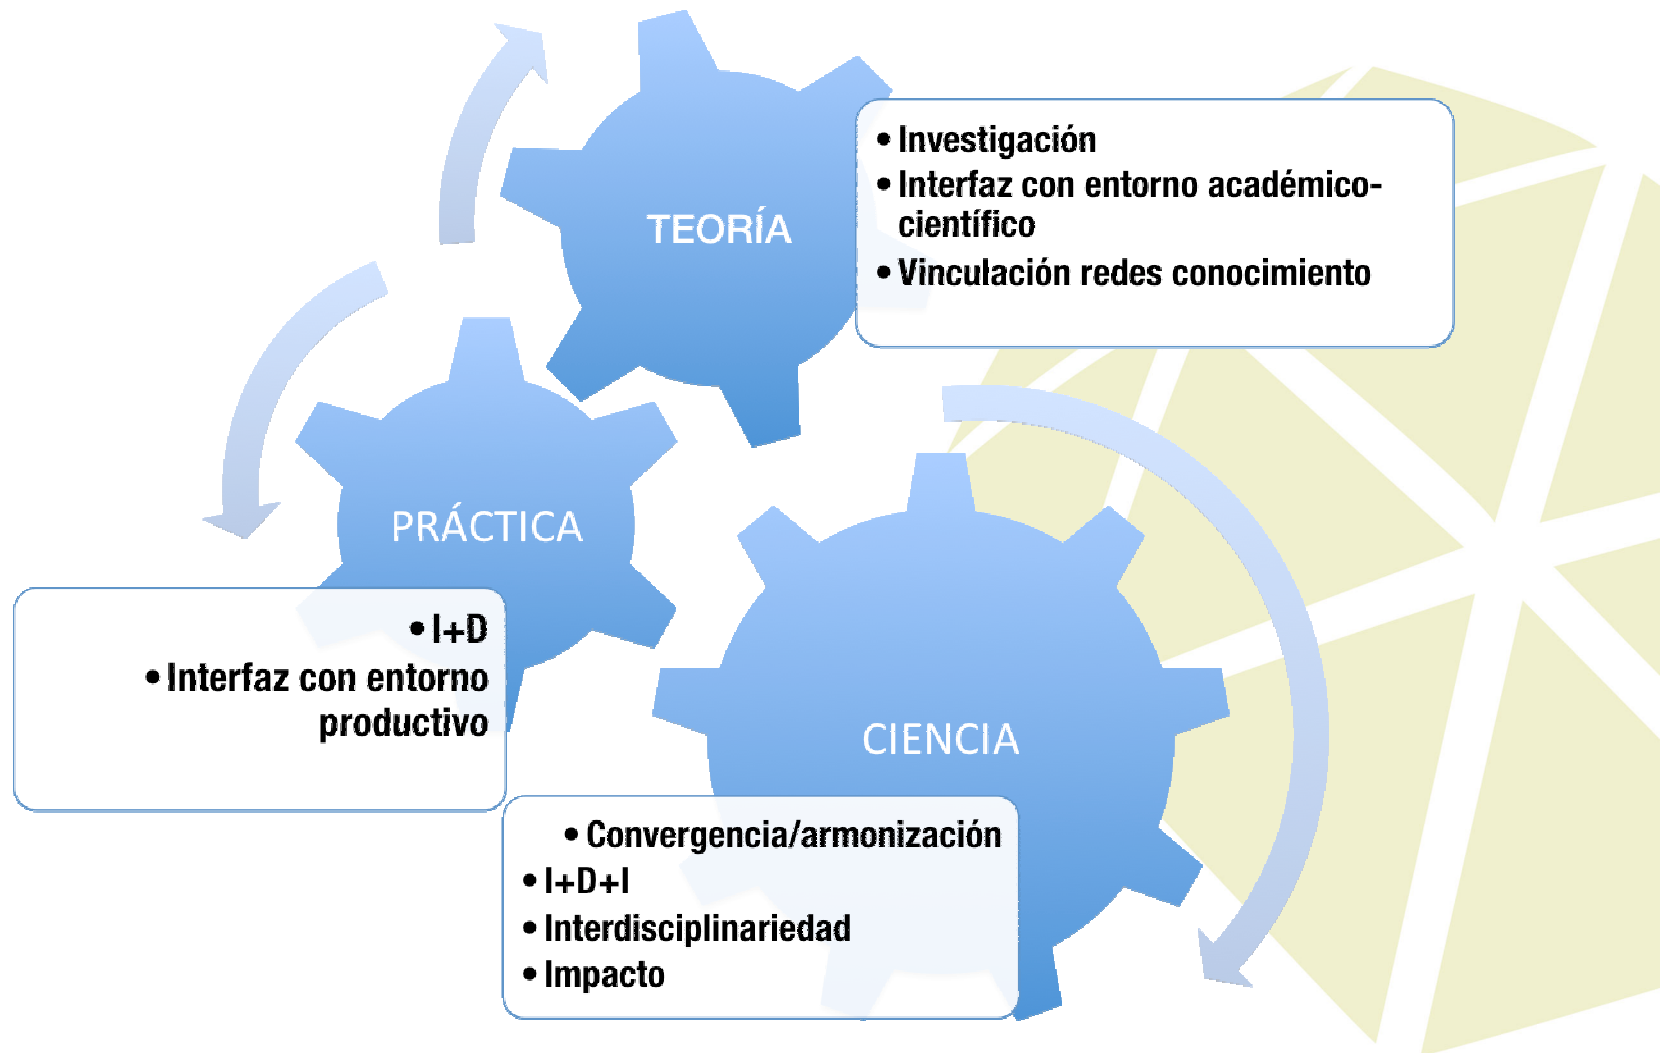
TEORÍA

• Investigación
• Interfaz con entorno académico-científico
• Vinculación redes conocimiento

PRÁCTICA

• I+D
• Interfaz con entorno productivo

CIENCIA

• Convergencia/armonización
• I+D+I
• Interdisciplinariedad
• Impacto